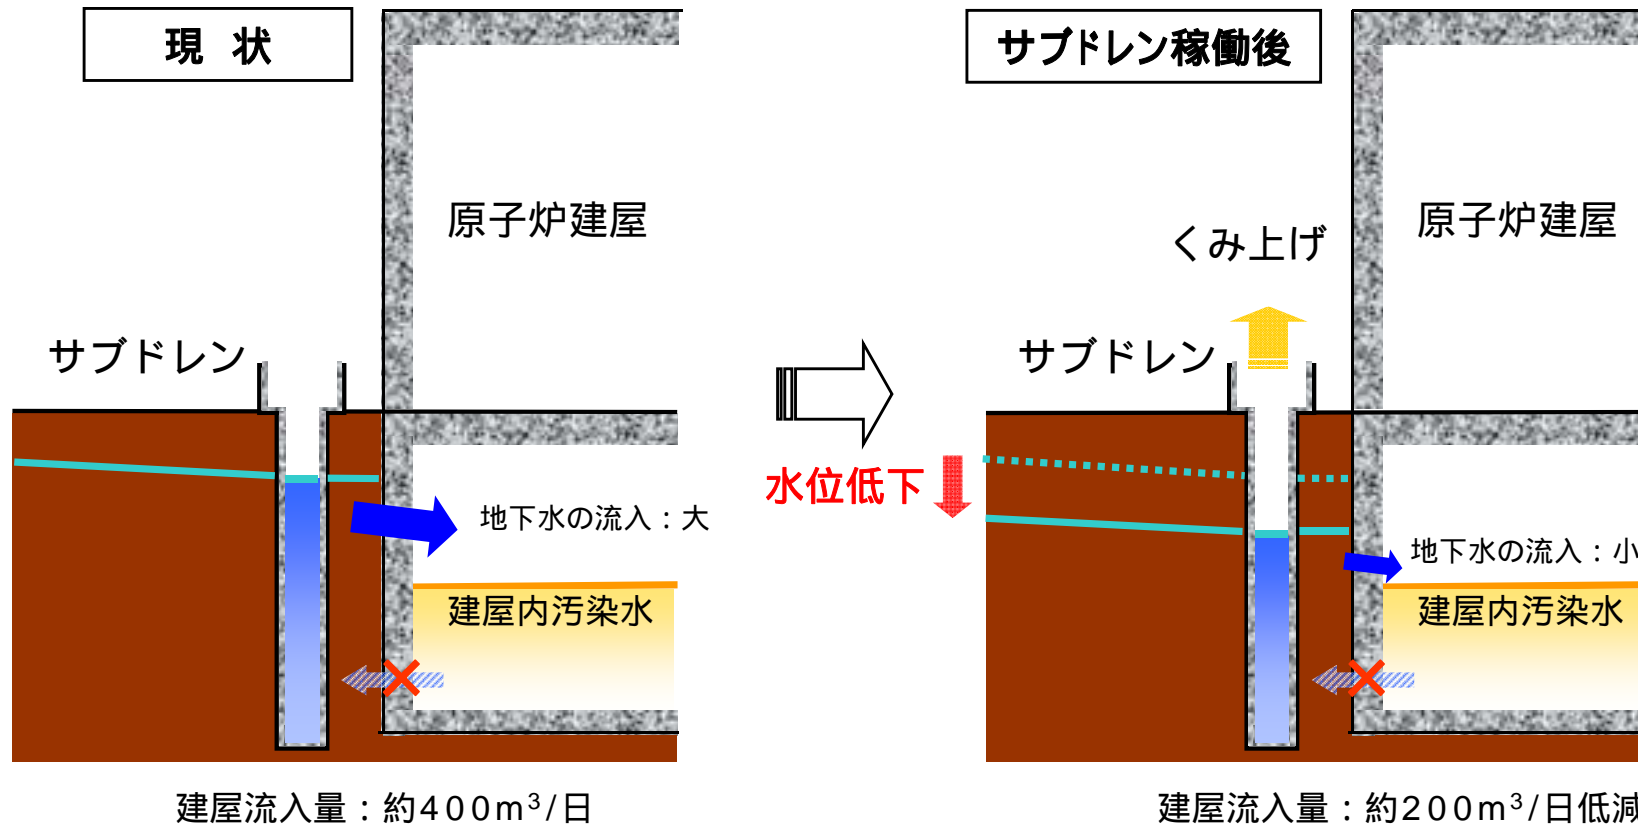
現　状

原子炉建屋

サブドレン

地下水の流入：大

建屋内汚染水

建屋流入量：約400m$^3$/日

水位低下

サブドレン稼働後

くみ上げ

原子炉建屋

サブドレン

地下水の流入：小

建屋内汚染水

建屋流入量：約200m$^3$/日低減